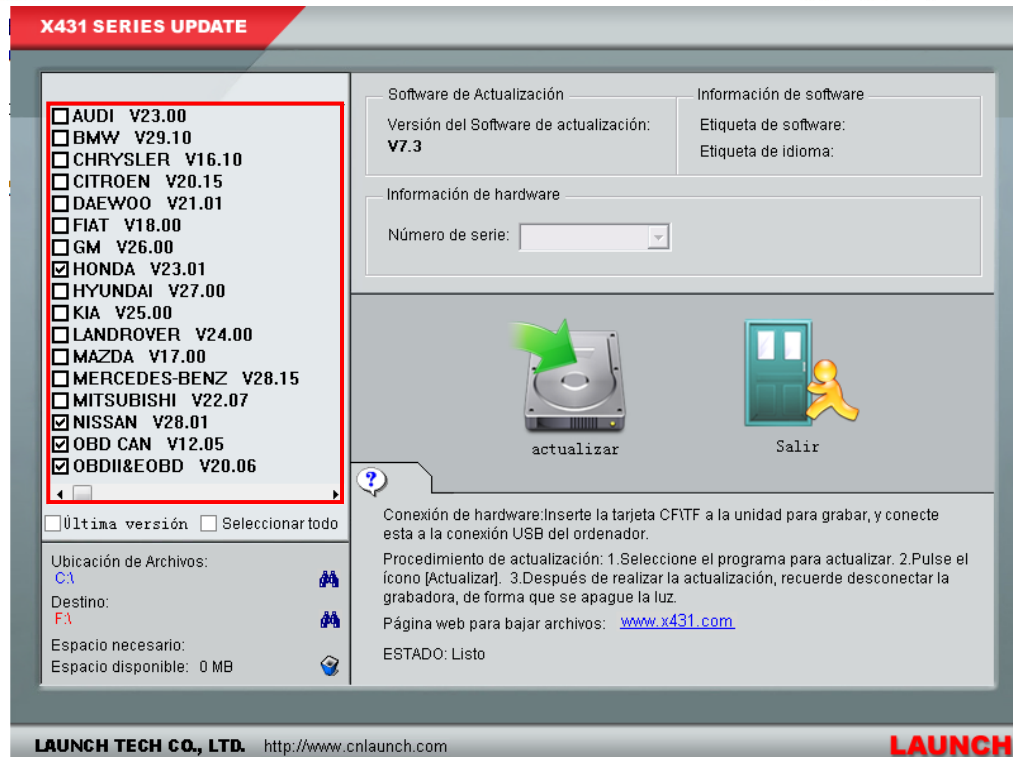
X431 SERIES UPDATE

☐ AUDI V23.00
☐ BMW V29.10
☐ CHRYSLER V16.10
☐ CITROEN V20.15
☐ DAEWOO V21.01
☐ FIAT V18.00
☐ GM V26.00
☑ HONDA V23.01
☐ HYUNDAI V27.00
☐ KIA V25.00
☐ LANDROVER V24.00
☐ MAZDA V17.00
☐ MERCEDES-BENZ V28.15
☐ MITSUBISHI V22.07
☑ NISSAN V28.01
☑ OBD CAN V12.05
☑ OBDII&EOBD V20.06

☐ Última versión ☐ Seleccionar todo

Ubicación de Archivos:
C:\
Destino:
F:\
Espacio necesario:
Espacio disponible: 0 MB

Software de Actualización
Versión del Software de actualización:
V7.3

Información de software
Etiqueta de software:
Etiqueta de idioma:

Información de hardware
Número de serie:

actualizar

Salir

?

Conexión de hardware:Inserte la tarjeta CF\TF a la unidad para grabar, y conecte esta a la conexión USB del ordenador.

Procedimiento de actualización: 1.Seleccione el programa para actualizar. 2.Pulse el ícono [Actualizar]. 3.Después de realizar la actualización, recuerde desconectar la grabadora, de forma que se apague la luz.

Página web para bajar archivos: www.x431.com

ESTADO: Listo

LAUNCH TECH CO., LTD. http://www.cnlaunch.com

LAUNCH